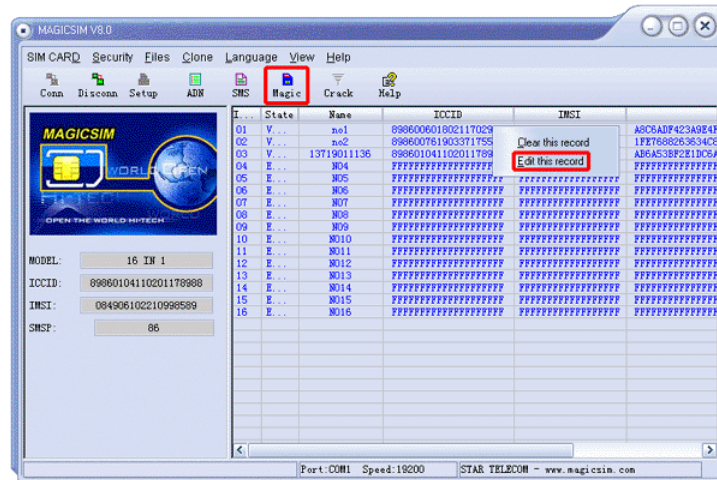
MAGICSIM V8.0

SIM CARD Security Files Clone Language View Help

Conn Disconn Setup ADN SMS Magic Crack Help

MAGICSIM

OPEN THE WORLD HI-TECH

MODEL: 16 IN 1

ICCID: 89860104110201178988

IMSI: 084906102210998589

SMSP: 86

| I... | State | Name | ICCID | IMSI | |
|---|---|---|---|---|---|
| 01 | V... | no1 | 8986006018021170​29 | | A8C6ADF423A9E4F |
| 02 | V... | no2 | 898600761903371755 | | 1FE7688263634C8 |
| 03 | V... | 13719011136 | 898601041102011789 | | AB6A53BF2E1DC6A |
| 04 | E... | N04 | FFFFFFFFFFFFFFFFFF | | FFFFFFFFFFFFFFF |
| 05 | E... | N05 | FFFFFFFFFFFFFFFFFF | FFFFFFFFFFFFFFFFFF | FFFFFFFFFFFFFFF |
| 06 | E... | N06 | FFFFFFFFFFFFFFFFFFFF | FFFFFFFFFFFFFFFFFF | FFFFFFFFFFFFFFF |
| 07 | E... | N07 | FFFFFFFFFFFFFFFFFFFF | FFFFFFFFFFFFFFFFFF | FFFFFFFFFFFFFFF |
| 08 | E... | N08 | FFFFFFFFFFFFFFFFFFFF | FFFFFFFFFFFFFFFFFF | FFFFFFFFFFFFFFF |
| 09 | E... | N09 | FFFFFFFFFFFFFFFFFFFF | FFFFFFFFFFFFFFFFFF | FFFFFFFFFFFFFFF |
| 10 | E... | N010 | FFFFFFFFFFFFFFFFFFFF | FFFFFFFFFFFFFFFFFF | FFFFFFFFFFFFFFF |
| 11 | E... | N011 | FFFFFFFFFFFFFFFFFFFF | FFFFFFFFFFFFFFFFFF | FFFFFFFFFFFFFFF |
| 12 | E... | N012 | FFFFFFFFFFFFFFFFFFFF | FFFFFFFFFFFFFFFFFF | FFFFFFFFFFFFFFF |
| 13 | E... | N013 | FFFFFFFFFFFFFFFFFFFF | FFFFFFFFFFFFFFFFFF | FFFFFFFFFFFFFFF |
| 14 | E... | N014 | FFFFFFFFFFFFFFFFFFFF | FFFFFFFFFFFFFFFFFF | FFFFFFFFFFFFFFF |
| 15 | E... | N015 | FFFFFFFFFFFFFFFFFFFF | FFFFFFFFFFFFFFFFFF | FFFFFFFFFFFFFFF |
| 16 | E... | N016 | FFFFFFFFFFFFFFFFFFFF | FFFFFFFFFFFFFFFFFF | FFFFFFFFFFFFFFF |

Clear this record
Edit this record

Port:COM1 Speed:19200 STAR TELECOM - www.magicsim.com